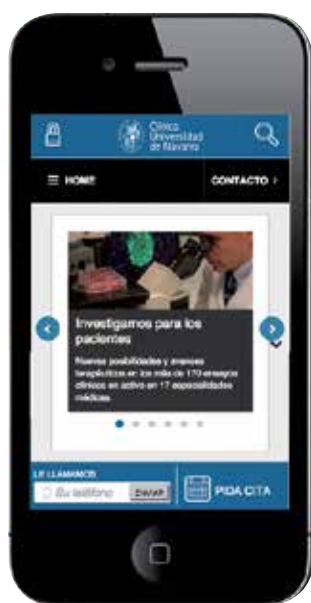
Clínica Universidad de Navarra

HOME

CONTACTO

Investigamos para los pacientes

Nuevas posibilidades y avances terapéuticos en los más de 170 ensayos clínicos en activo en 17 especialidades médicas.

LE LLAMAMOS

Su teléfono

Enviar

PIDA CITA